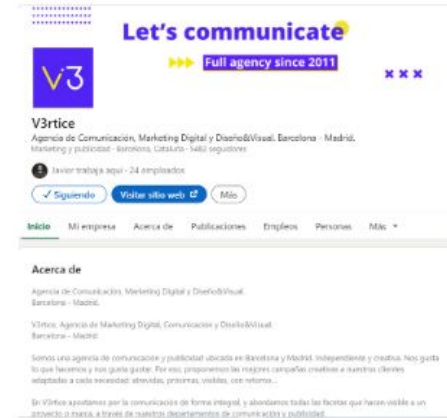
Let's communicate

Full agency since 2011

V3

V3rtice

Agencia de Comunicación, Marketing Digital y Diseño&Visual. Barcelona - Madrid.

Marketing y publicidad · Barcelona, Cataluña · 5482 seguidores

Javier trabaja aquí · 24 empleados

✓ Siguiendo

Visitar sitio web

Más

Inicio

Mi empresa

Acerca de

Publicaciones

Empleos

Personas

Más

Acerca de

Agencia de Comunicación, Marketing Digital y Diseño&Visual. Barcelona - Madrid.

V3rtice. Agencia de Marketing Digital, Comunicación y Diseño&Visual. Barcelona - Madrid.

Somos una agencia de comunicación y publicidad ubicada en Barcelona y Madrid. Independiente y creativa. Nos gusta lo que hacemos y nos gusta gustar. Por eso, proponemos las mejores campañas creativas a nuestros clientes adaptadas a cada necesidad: atrevidas, pritorinas, visibles, con retorno...

En V3rtice apostamos por la comunicación de forma integral, y abordamos todas las facetas que hacen visible a un proyecto o marca, a través de nuestros departamentos de comunicación y publicidad.